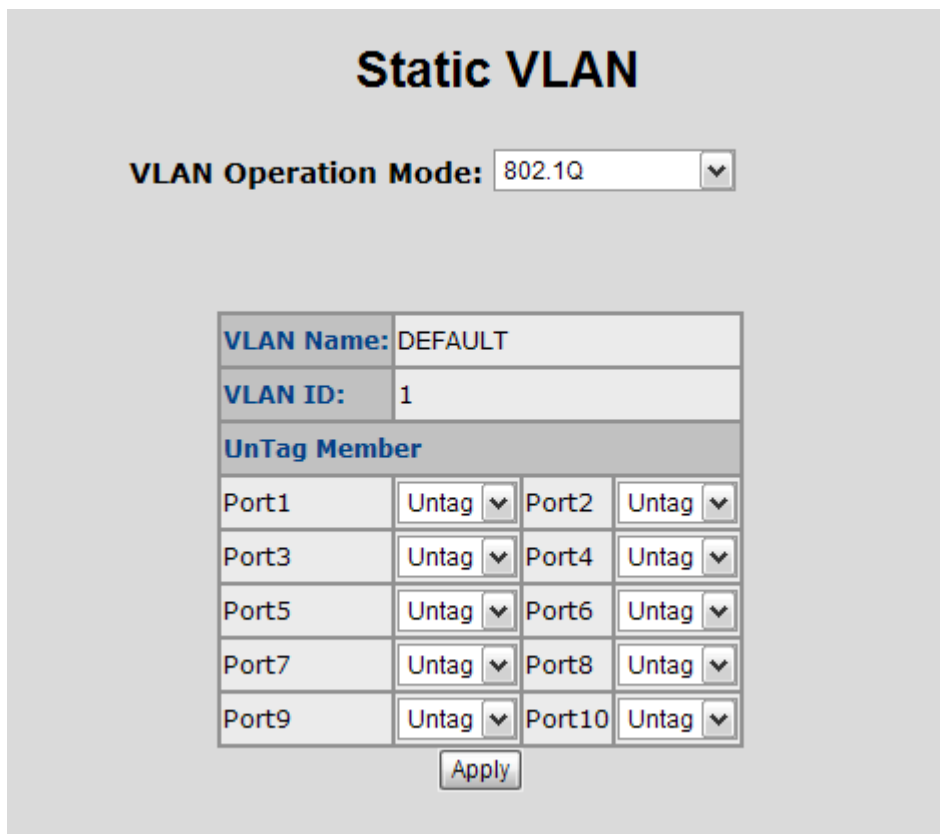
Static VLAN

VLAN Operation Mode: 802.1Q

| VLAN Name: | DEFAULT | | |
|---|---|---|---|
| VLAN ID: | 1 | | |
| UnTag Member | | | |
| Port1 | Untag | Port2 | Untag |
| Port3 | Untag | Port4 | Untag |
| Port5 | Untag | Port6 | Untag |
| Port7 | Untag | Port8 | Untag |
| Port9 | Untag | Port10 | Untag |

Apply